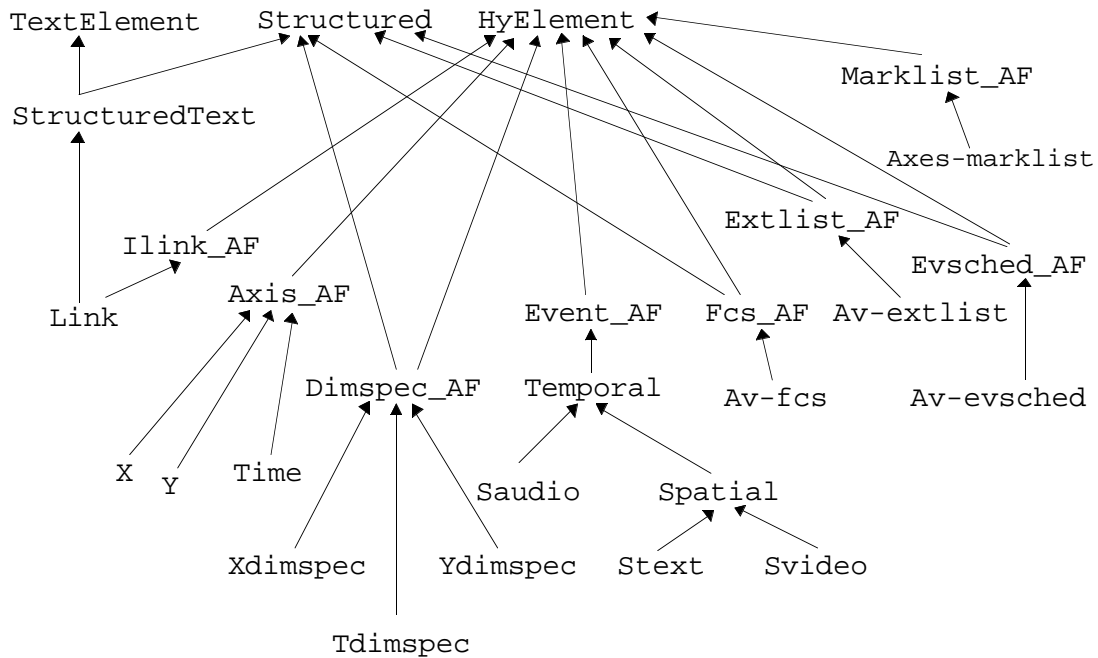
TextElement Structured HyElement

Marklist_AF

StructuredText

Axes-marklist

Extlist_AF

Ilink_AF

Evsched_AF

Link Axis_AF Event_AF Fcs_AF Av-extlist

Dimspec_AF Temporal

Av-fcs Av-evsched

X Y Time

Saudio Spatial

Xdimspec Ydimspec Stext Svideo

Tdimspec